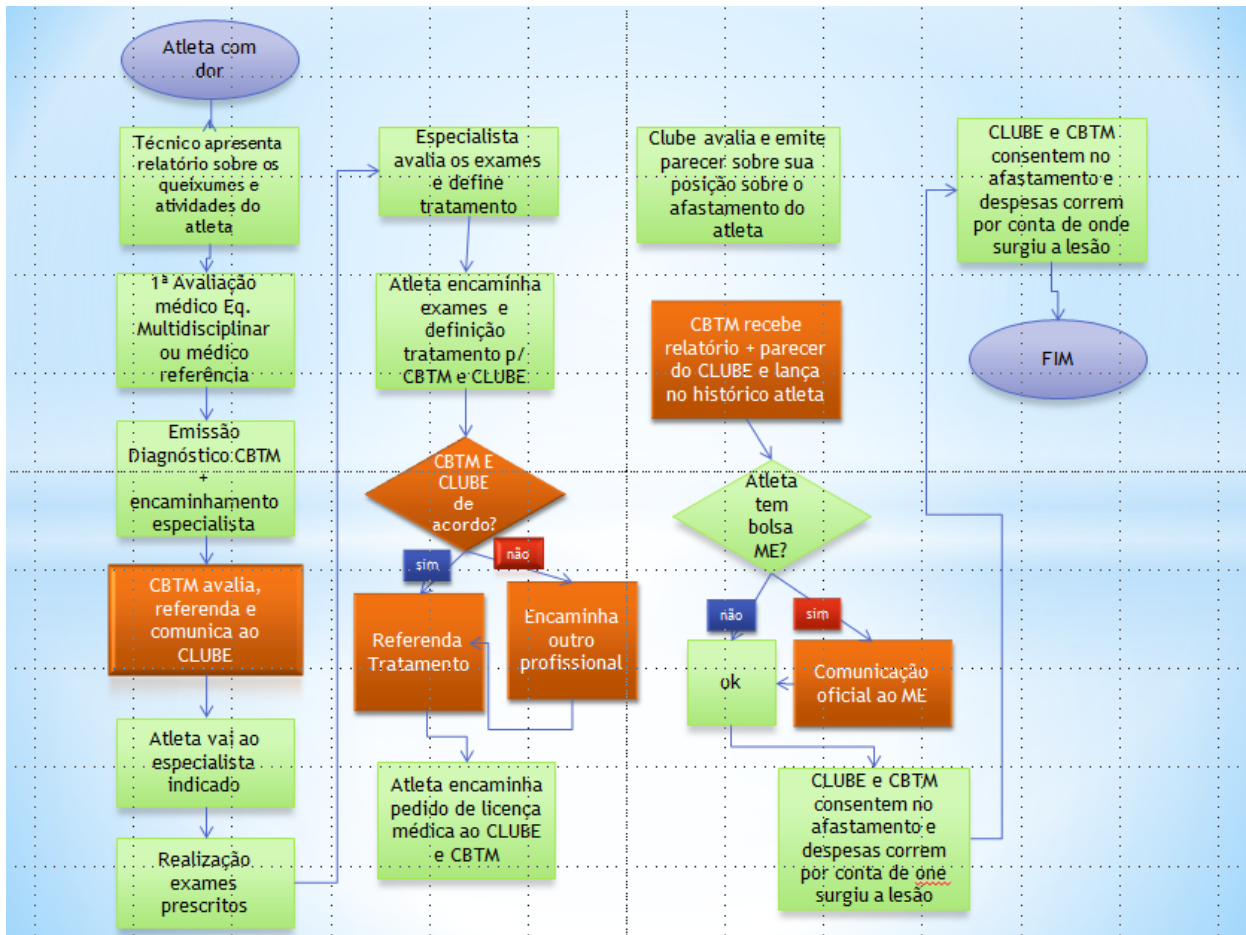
Atleta com dor

Técnico apresenta relatório sobre os queixumes e atividades do atleta

1ª Avaliação médico Eq. Multidisciplinar ou médico referência

Emissão Diagnóstico CBTM + encaminhamento especialista

CBTM avalia, referenda e comunica ao CLUBE

Atleta vai ao especialista indicado

Realização exames prescritos

Especialista avalia os exames e define tratamento

Atleta encaminha exames e definição tratamento p/ CBTM e CLUBE

CBTM E CLUBE de acordo?

sim

não

Referenda Tratamento

Encaminha outro profissional

Atleta encaminha pedido de licença médica ao CLUBE e CBTM

Clube avalia e emite parecer sobre sua posição sobre o afastamento do atleta

CBTM recebe relatório + parecer do CLUBE e lança no histórico atleta

Atleta tem bolsa ME?

não

sim

ok

Comunicação oficial ao ME

CLUBE e CBTM consentem no afastamento e despesas correm por conta de one surgiu a lesão

CLUBE e CBTM consentem no afastamento e despesas correm por conta de onde surgiu a lesão

FIM